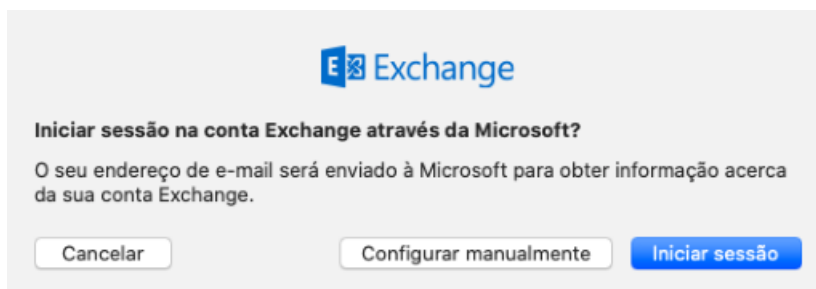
Exchange

Iniciar sessão na conta Exchange através da Microsoft?

O seu endereço de e-mail será enviado à Microsoft para obter informação acerca da sua conta Exchange.

Cancelar

Configurar manualmente

Iniciar sessão